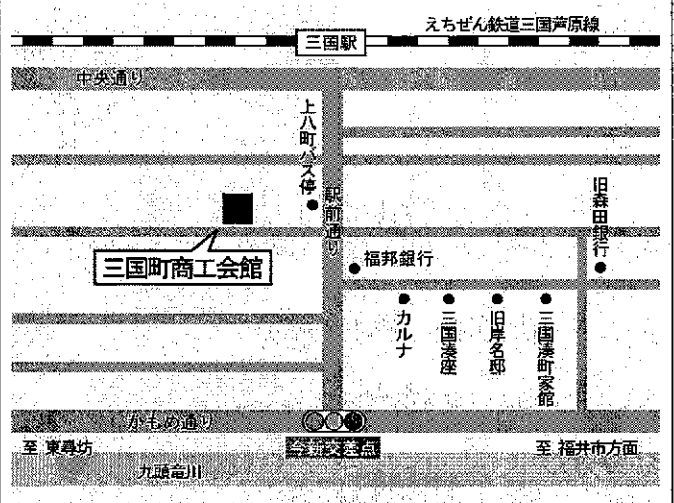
えちぜん鉄道三国芦原線

三国駅

中央通り

上八町バス停

駅前通り

旧森田銀行

三国町商工会館

福邦銀行

カルナ

三国湊座

旧岸名邸

三国湊町家館

かもめ通り

至 東尋坊

今新交差点

至 福井市方面

九頭竜川